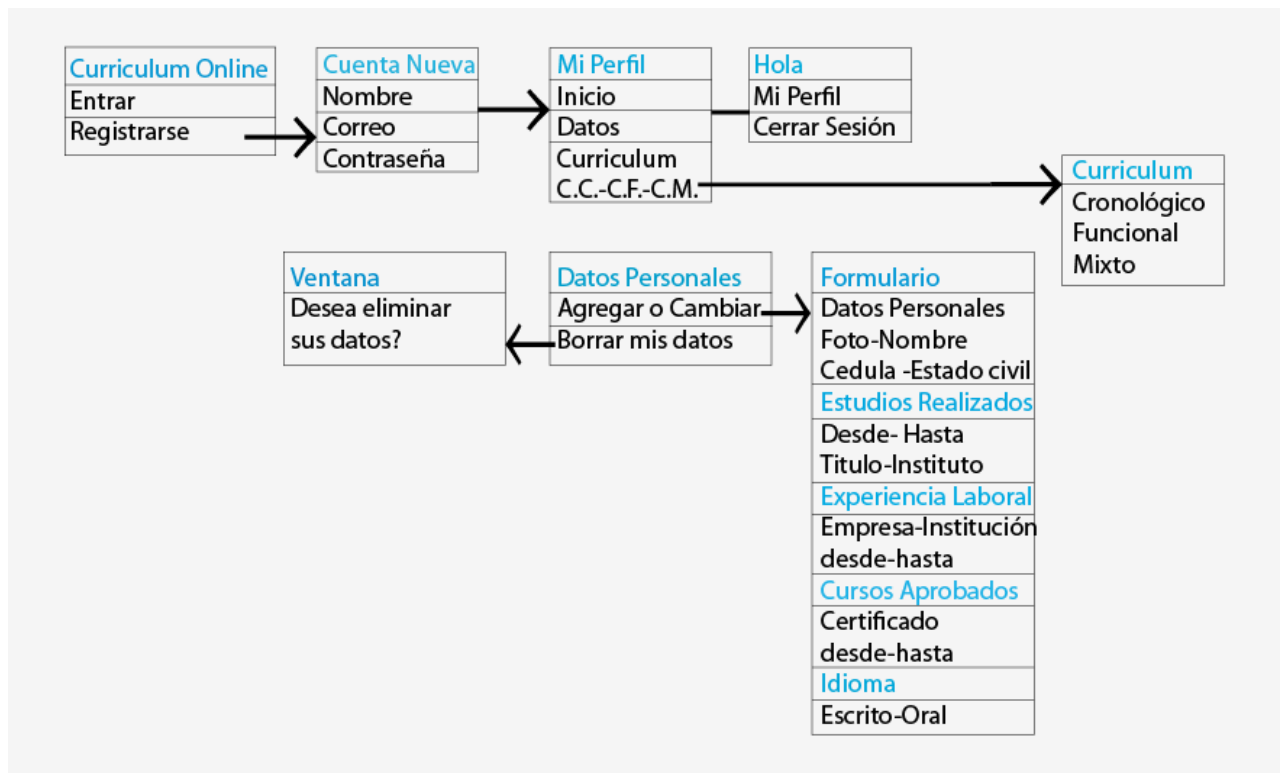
Curriculum Online
Entrar
Registrarse

Cuenta Nueva
Nombre
Correo
Contraseña

Mi Perfil
Inicio
Datos
Curriculum
C.C.-C.F.-C.M.

Hola
Mi Perfil
Cerrar Sesión

Curriculum
Cronológico
Funcional
Mixto

Ventana
Desea eliminar sus datos?

Datos Personales
Agregar o Cambiar
Borrar mis datos

Formulario
Datos Personales
Foto-Nombre
Cedula -Estado civil
Estudios Realizados
Desde- Hasta
Titulo-Instituto
Experiencia Laboral
Empresa-Institución
desde-hasta
Cursos Aprobados
Certificado
desde-hasta
Idioma
Escrito-Oral